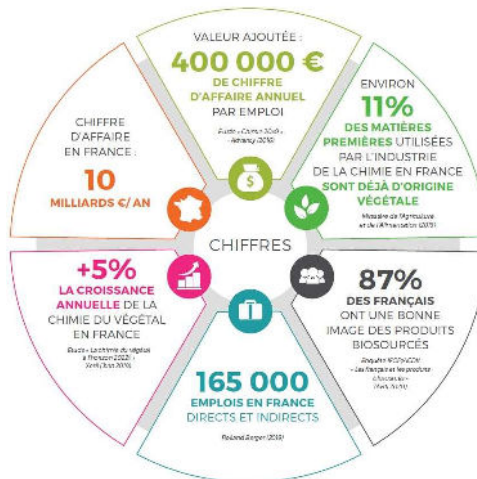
VALEUR AJOUTÉE :

400 000 €

DE CHIFFRE D'AFFAIRE ANNUEL PAR EMPLOI

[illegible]

ENVIRON

11%

DES MATIÈRES PREMIÈRES UTILISÉES PAR L'INDUSTRIE DE LA CHIMIE EN FRANCE SONT DÉJÀ D'ORIGINE VÉGÉTALE

Ministère de l'Agriculture et de l'Alimentation (2015)

87%

DES FRANÇAIS ONT UNE BONNE IMAGE DES PRODUITS BIOSOURCÉS

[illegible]

165 000

EMPLOIS EN FRANCE DIRECTS ET INDIRECTS

Roland Berger (2015)

+5%

LA CROISSANCE ANNUELLE DE LA CHIMIE DU VÉGÉTAL EN FRANCE

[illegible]

CHIFFRE D'AFFAIRE EN FRANCE :

10

MILLIARDS €/ AN

CHIFFRES